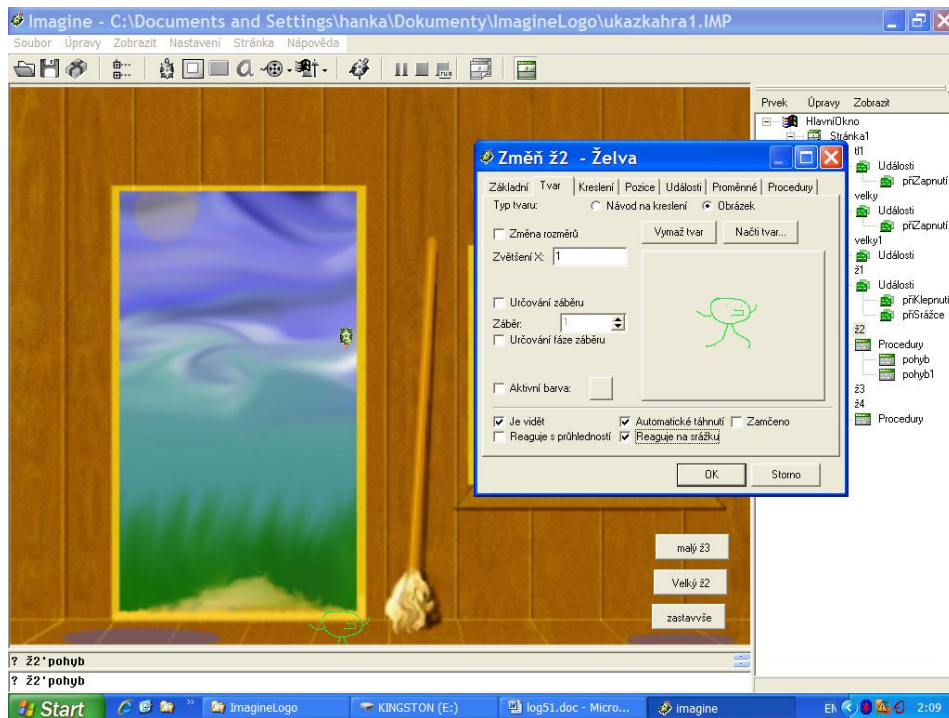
Imagine - C:\Documents and Settings\hanka\Dokumenty\ImagineLogo\ukazkahra1.IMP

Soubor Úpravy Zobrazit Nastavení Stránka Nápověda

Prvek Úpravy Zobrazit

HlavníOkno
Stránka1
tl1
Události
přiZapnutí
velky
Události
přiZapnutí
velky1
Události
ž1
Události
přiKlepnutí
přiSrážce
ž2
Procedury
pohyb
pohyb1
ž3
ž4
Procedury

Změň ž2 - Želva

Základní Tvar Kreslení Pozice Události Proměnné Procedury

Typ tvaru: Návod na kreslení Obrázek

Změna rozměrů

Vymaž tvar Načti tvar...

Zvětšení X: 1

Určování záběru

Záběr: 1

Určování fáze záběru

Aktivní barva:

Je vidět Automatické táhnutí Zamčeno

Reaguje s průhledností Reaguje na srážku

OK Storno

malý ž3

Velký ž2

zastavvše

? ž2'pohyb

? ž2'pohyb

Start ImagineLogo KINGSTON (E:) log51.doc - Micro... imagine EN 2:09